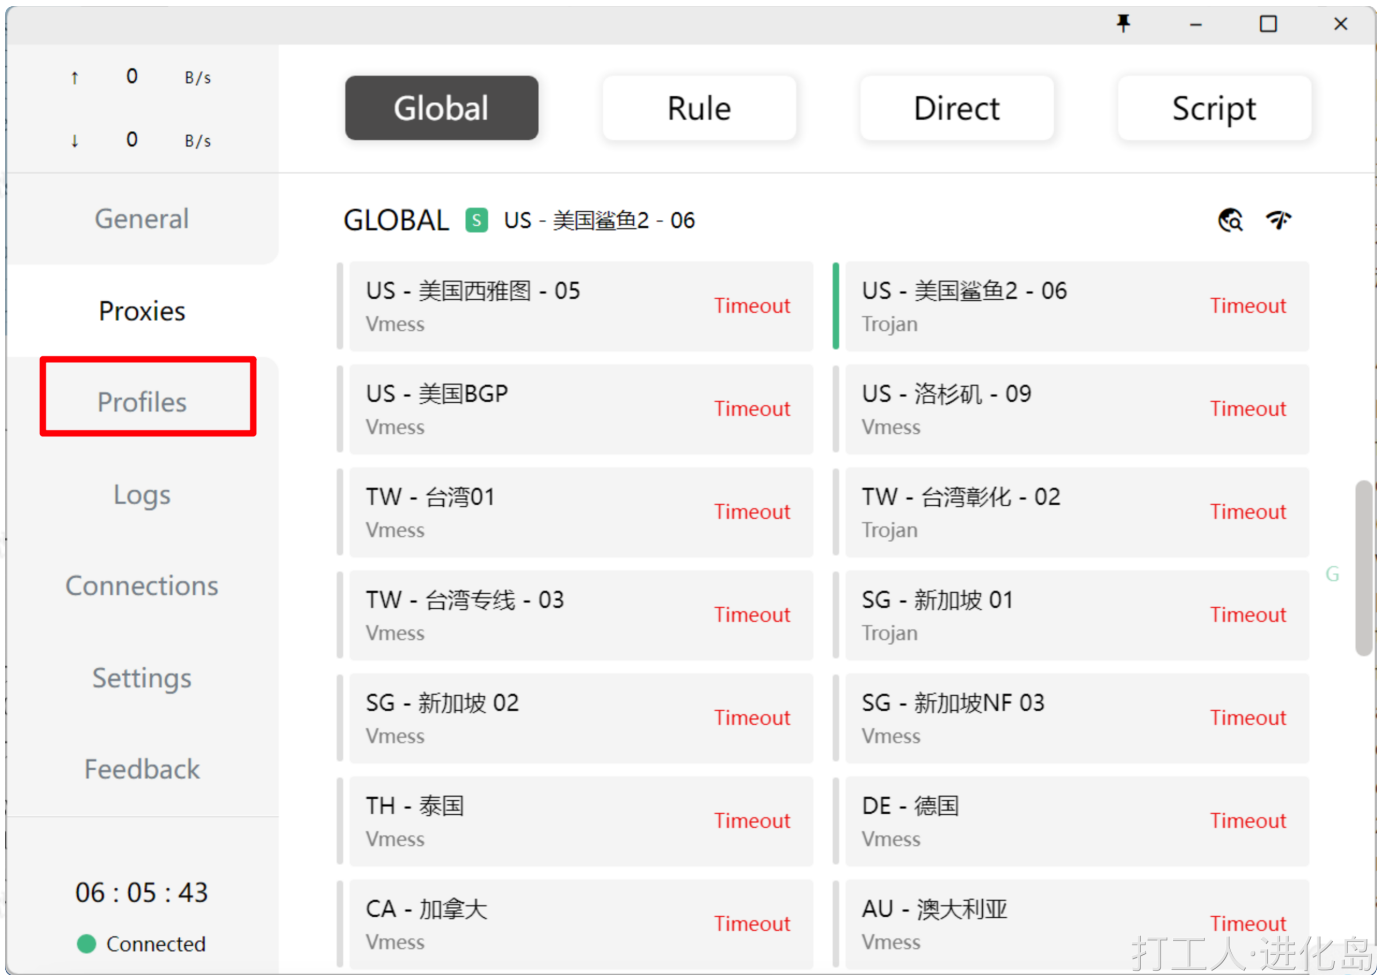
↑ 0 B/s
↓ 0 B/s

General
Proxies
Profiles
Logs
Connections
Settings
Feedback

06 : 05 : 43
Connected

Global
Rule
Direct
Script

GLOBAL S US - 美国鲨鱼2 - 06

US - 美国西雅图 - 05
Vmess
Timeout

US - 美国鲨鱼2 - 06
Trojan
Timeout

US - 美国BGP
Vmess
Timeout

US - 洛杉矶 - 09
Vmess
Timeout

TW - 台湾01
Vmess
Timeout

TW - 台湾彰化 - 02
Trojan
Timeout

TW - 台湾专线 - 03
Vmess
Timeout

SG - 新加坡 01
Trojan
Timeout

SG - 新加坡 02
Vmess
Timeout

SG - 新加坡NF 03
Vmess
Timeout

TH - 泰国
Vmess
Timeout

DE - 德国
Vmess
Timeout

CA - 加拿大
Vmess
Timeout

AU - 澳大利亚
Vmess
Timeout

G

打工人·进化岛